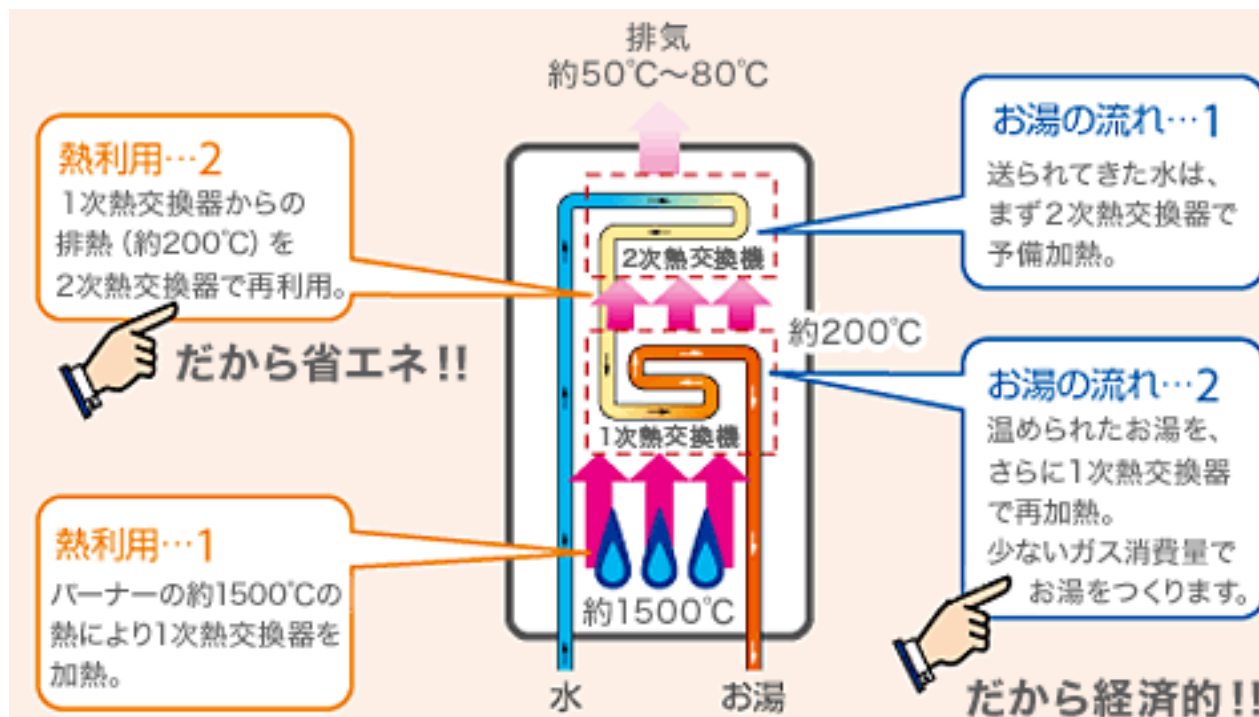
排気
約50℃〜80℃

熱利用…2
1次熱交換器からの排熱（約200℃）を2次熱交換器で再利用。

だから省エネ!!

2次熱交換機

約200℃

1次熱交換機

約1500℃

熱利用…1
バーナーの約1500℃の熱により1次熱交換器を加熱。

水

お湯

お湯の流れ…1
送られてきた水は、まず2次熱交換器で予備加熱。

お湯の流れ…2
温められたお湯を、さらに1次熱交換器で再加熱。
少ないガス消費量でお湯をつくります。

だから経済的!!